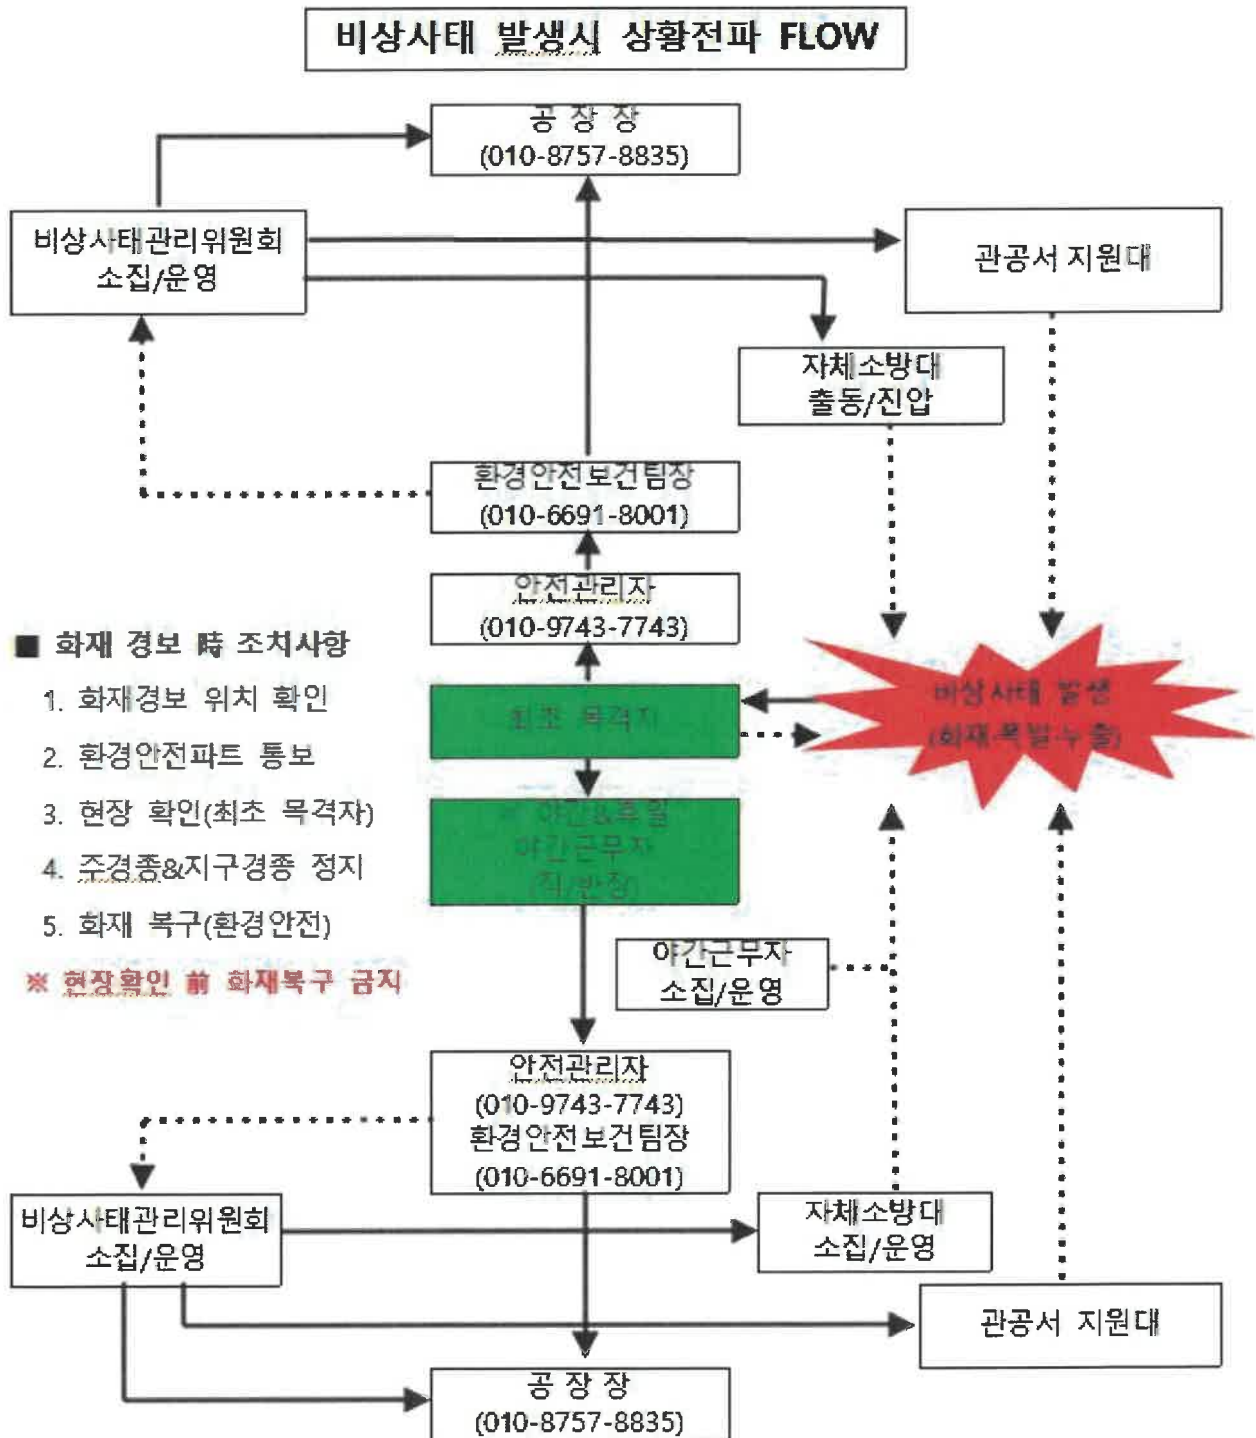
비상사태 발생시 상황전파 FLOW

공 장 장
(010-8757-8835)

비상사태관리위원회
소집/운영

관공서 지원대

자체소방대
출동/진압

환경안전보건팀장
(010-6691-8001)

안전관리자
(010-9743-7743)

■ 화재 경보 時 조치사항
1. 화재경보 위치 확인
2. 환경안전파트 통보
3. 현장 확인(최초 목격자)
4. 주경종&지구경종 정지
5. 화재 복구(환경안전)
※ 현장확인 前 화재복구 금지

최초 목격자

비상사태 발생
(화재·폭발·누출)

※ 야간&휴일
야간근무자
(직/반장)

야간근무자
소집/운영

안전관리자
(010-9743-7743)
환경안전보건팀장
(010-6691-8001)

비상사태관리위원회
소집/운영

자체소방대
소집/운영

관공서 지원대

공 장 장
(010-8757-8835)